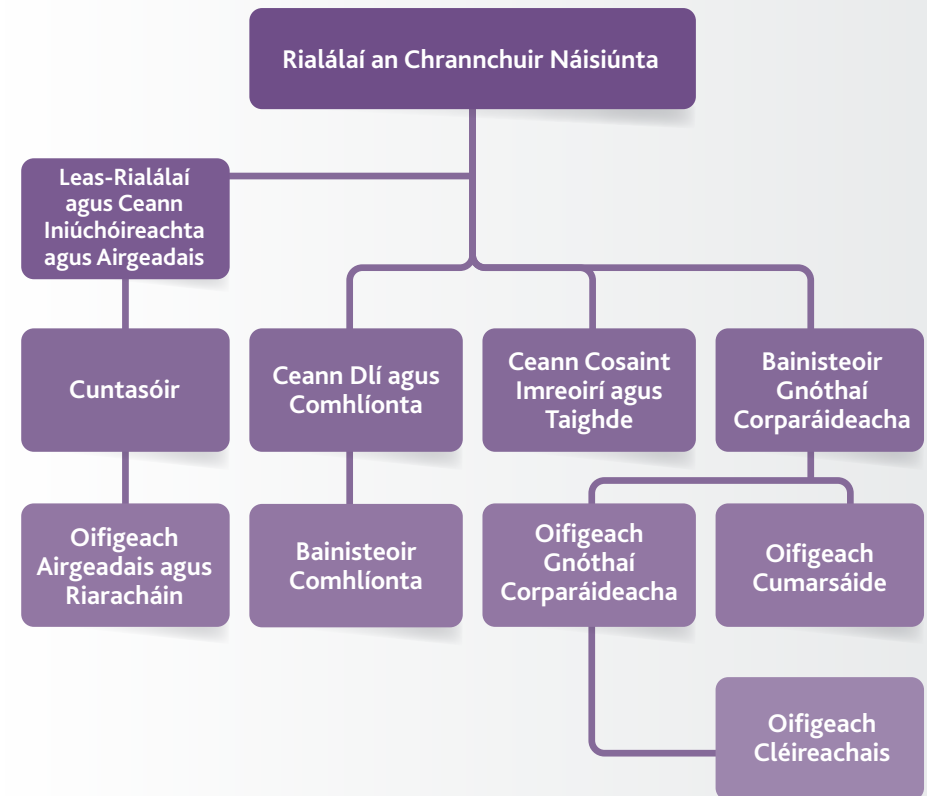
Rialálaí an Chrannchuir Náisiúnta

Leas-Rialálaí agus Ceann Iniúchóireachta agus Airgeadais

Cuntasóir

Ceann Dlí agus Comhlíonta

Ceann Cosaint Imreoirí agus Taighde

Bainisteoir Gnóthaí Corparáideacha

Oifigeach Airgeadais agus Riaracháin

Bainisteoir Comhlíonta

Oifigeach Gnóthaí Corparáideacha

Oifigeach Cumarsáide

Oifigeach Cléireachais